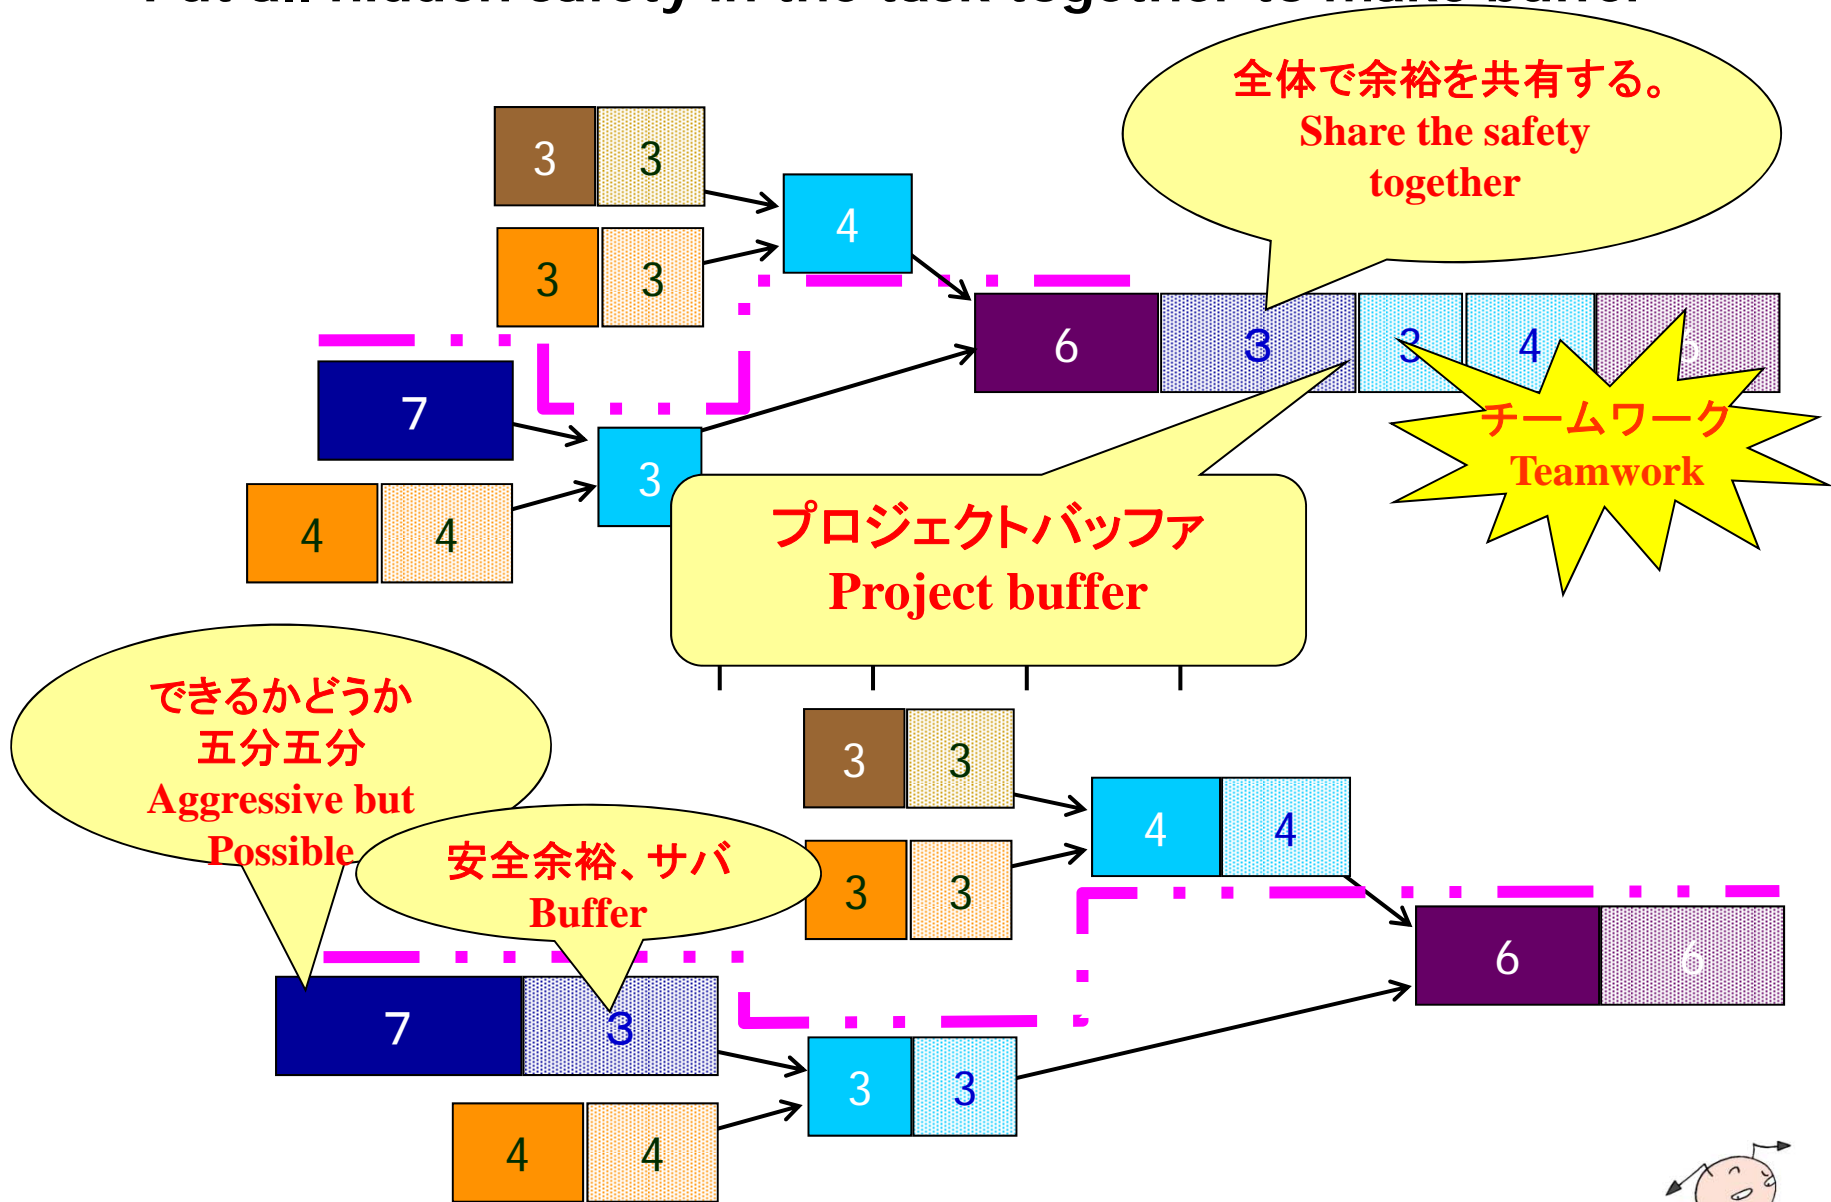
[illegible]

全体で余裕を共有する。
Share the safety together

3 3
4
3 3
6 3 3 4 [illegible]
7
3
4 4

チームワーク
Teamwork

プロジェクトバッファ
Project buffer

できるかどうか
五分五分
Aggressive but Possible

安全余裕、サバ
Buffer

3 3
4 4
3 3
6 6
7 3
3 3
4 4